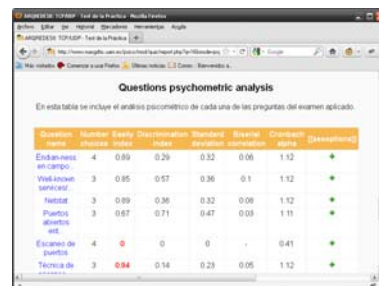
ARQHEDESK TCP/UDP · Test de la Practica · Mozilla Firefox

Archivo Editar Ver Historial Marcadores Herramientas Ayuda

ARQHEDESK TCP/UDP · Test de la Practica

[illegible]

Más visitados Comenzar a usar Firefox Últimas noticias Correo · Bienvenido a...

Questions psychometric analysis

En esta tabla se incluye el análisis psicométrico de cada una de las preguntas del examen aplicado.

| Question name | Number choices | Easily index | Discrimination index | Standard deviation | Biserial correlation | Cronbach alpha | [[exceptions]] |
|---|---|---|---|---|---|---|---|
| Endian-ness en campo... | 4 | 0.89 | 0.29 | 0.32 | 0.06 | 1.12 | ✦ |
| Well-known services/... | 3 | 0.85 | 0.57 | 0.36 | 0.1 | 1.12 | ✦ |
| Netstat | 3 | 0.89 | 0.36 | 0.32 | 0.08 | 1.12 | ✦ |
| Puertos abiertos ext. | 3 | 0.67 | 0.71 | 0.47 | 0.03 | 1.11 | ✦ |
| Escaneo de puertos | 4 | 0 | 0 | 0 | - | 0.41 | ✦ |
| Técnica de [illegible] | 3 | 0.94 | 0.14 | 0.23 | 0.05 | 1.12 | ✦ |